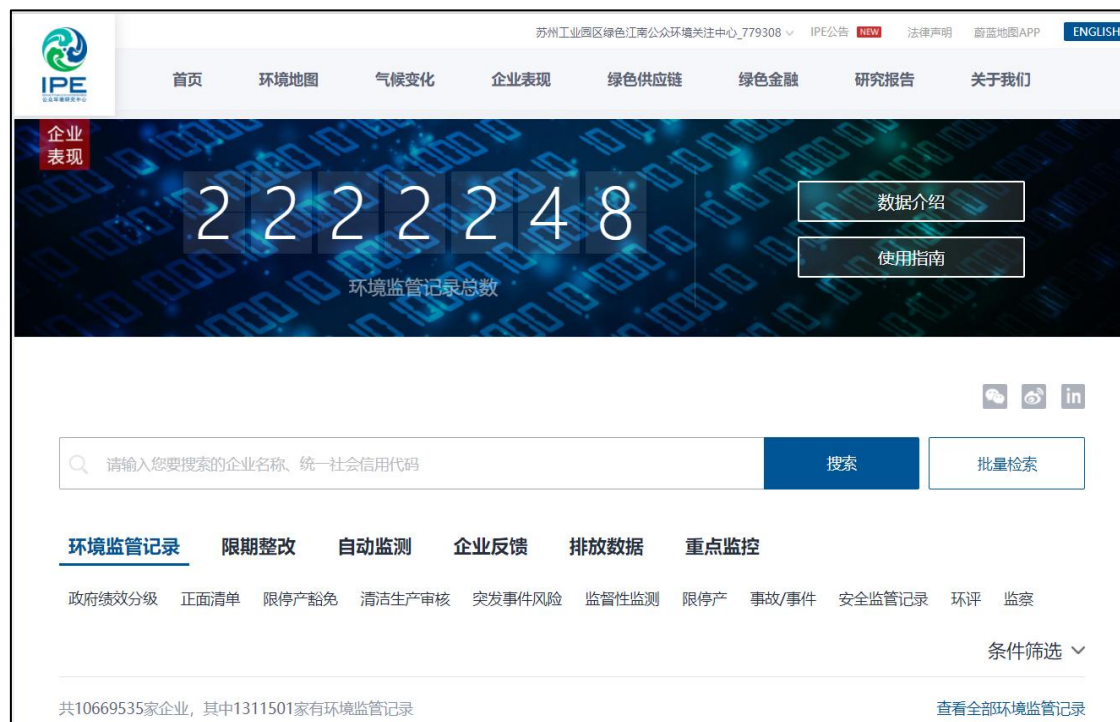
IPE
公众环境研究中心

苏州工业园区绿色江南公众环境关注中心_779308 IPE公告 NEW 法律声明 蔚蓝地图APP ENGLISH

首页 环境地图 气候变化 企业表现 绿色供应链 绿色金融 研究报告 关于我们

企业表现

2222248
环境监管记录总数

数据介绍
使用指南

请输入您要搜索的企业名称、统一社会信用代码
搜索
批量检索

环境监管记录 限期整改 自动监测 企业反馈 排放数据 重点监控

政府绩效分级 正面清单 限停产豁免 清洁生产审核 突发事件风险 监督性监测 限停产 事故/事件 安全监管记录 环评 监察

条件筛选

共10669535家企业，其中1311501家有环境监管记录
查看全部环境监管记录